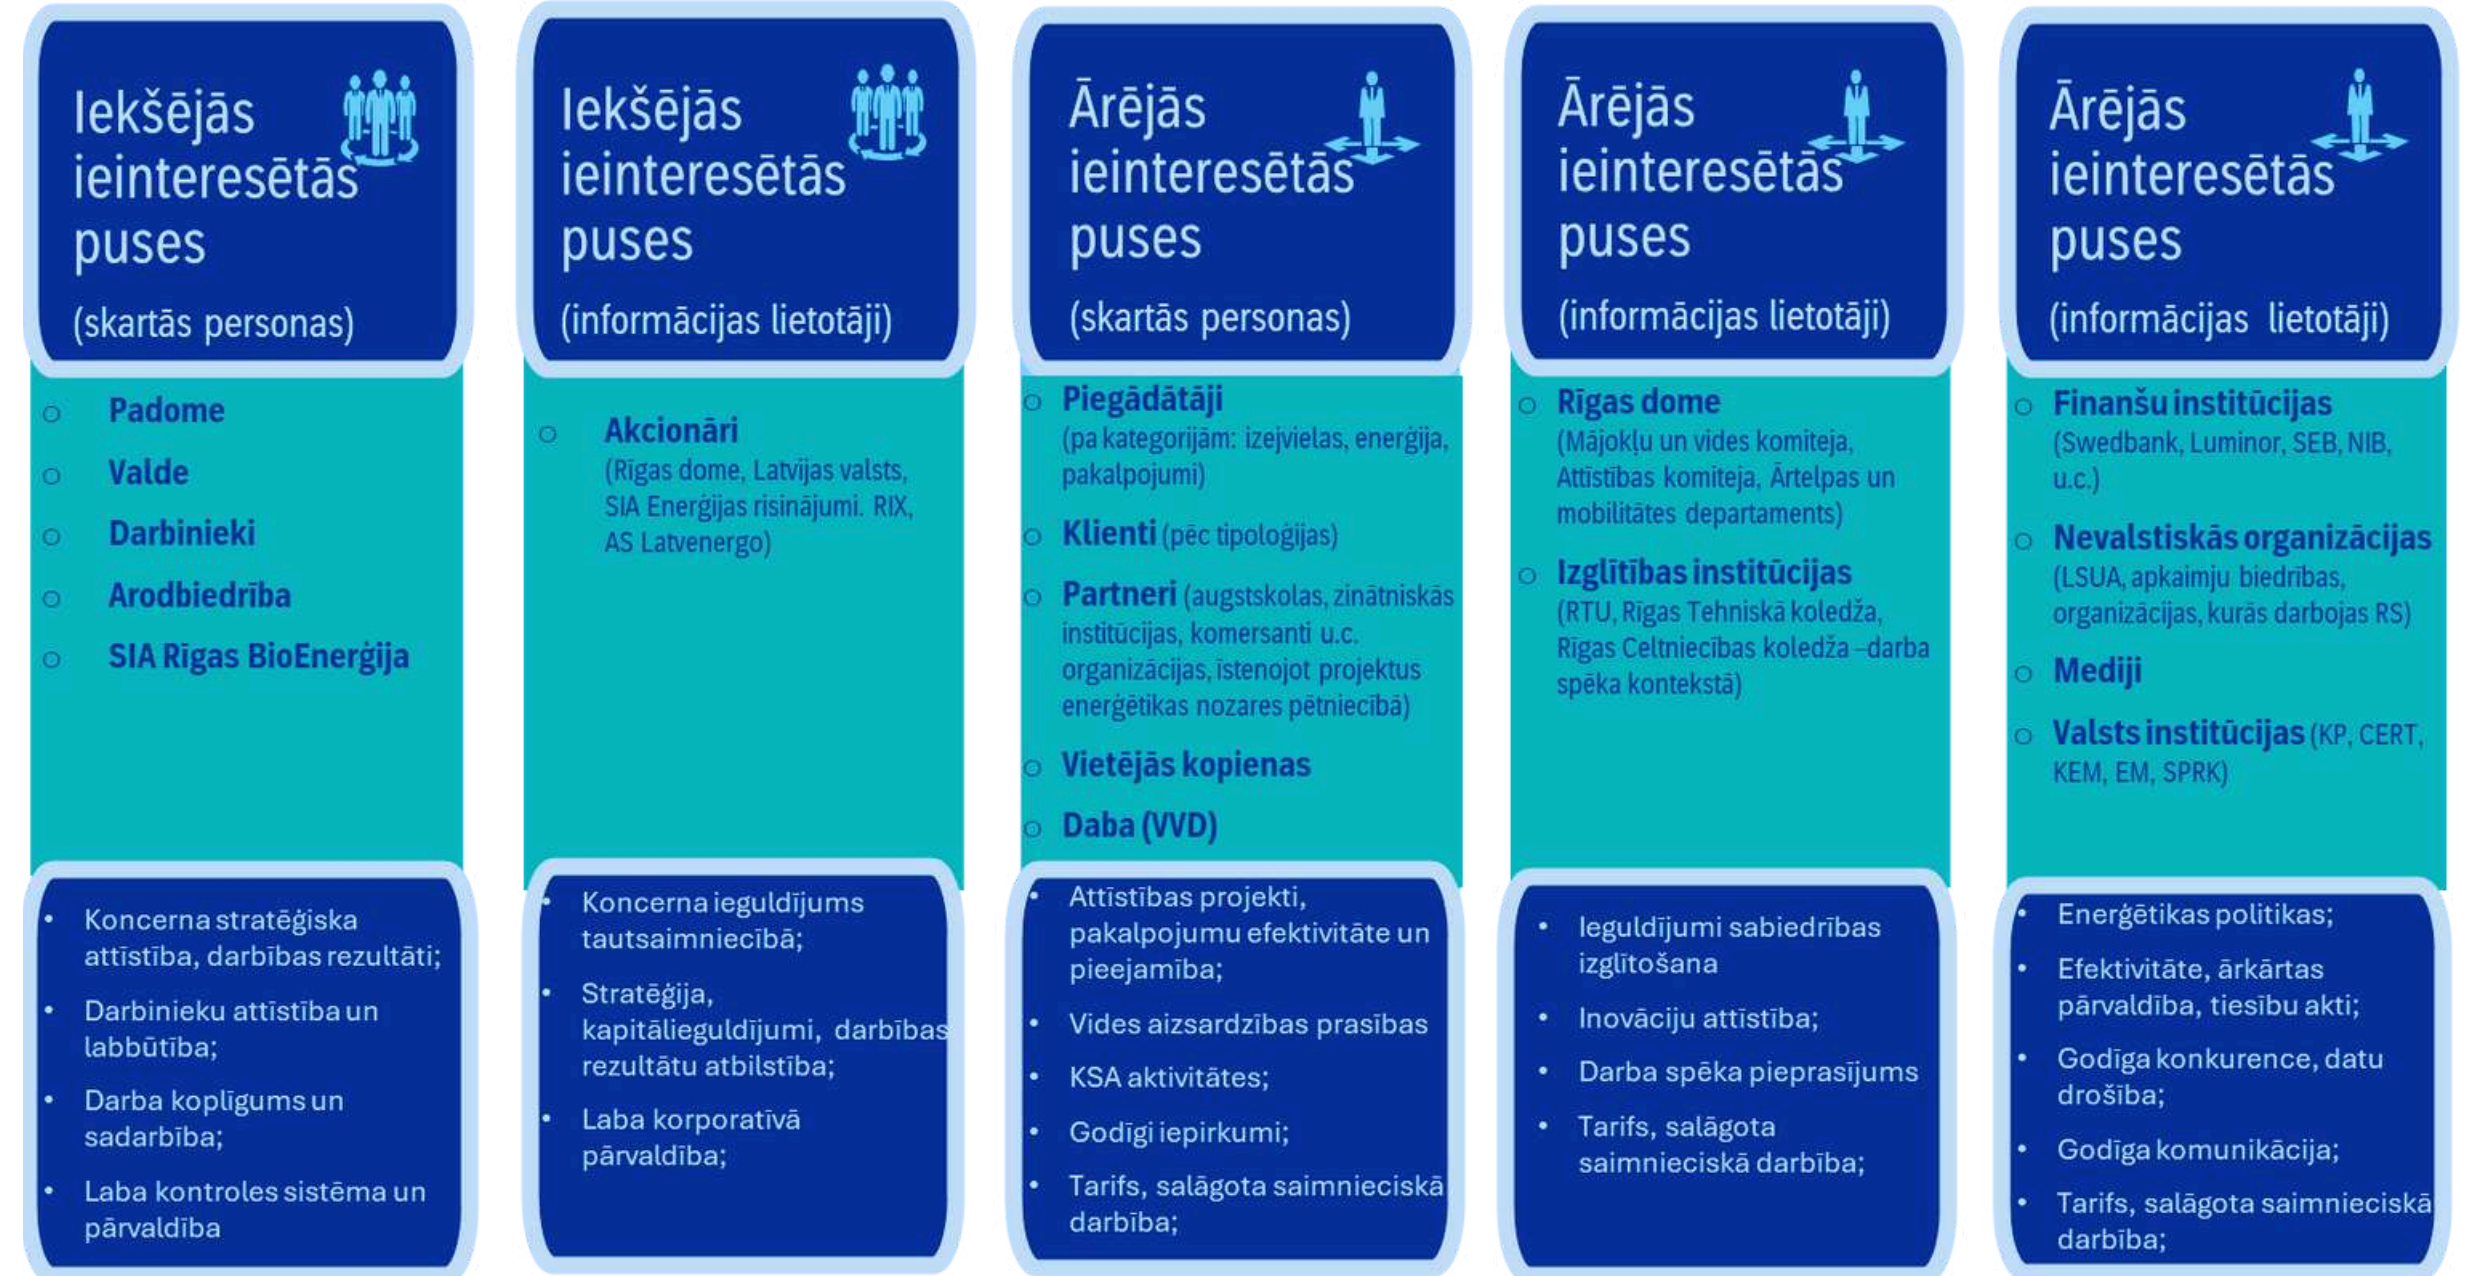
Iekšējās ieinteresētās puses

(skartās personas)

○ Padome
○ Valde
○ Darbinieki
○ Arodbiedrība
○ SIA Rīgas BioEnerģija

• Koncerna stratēģiska attīstība, darbības rezultāti;
• Darbinieku attīstība un labbūtība;
• Darba koplīgums un sadarbība;
• Laba kontroles sistēma un pārvaldība

Iekšējās ieinteresētās puses

(informācijas lietotāji)

○ Akcionāri (Rīgas dome, Latvijas valsts, SIA Enerģijas risinājumi. RIX, AS Latvenergo)

• Koncerna ieguldījums tautsaimniecībā;
• Stratēģija, kapitālieguldījumi, darbības rezultātu atbilstība;
• Laba korporatīvā pārvaldība;

Ārējās ieinteresētās puses

(skartās personas)

○ Piegādātāji (pa kategorijām: izejvielas, enerģija, pakalpojumi)
○ Klienti (pēc tipoloģijas)
○ Partneri (augstskolas, zinātniskās institūcijas, komersanti u.c. organizācijas, īstenojot projektus enerģētikas nozares pētniecībā)
○ Vietējās kopienas
○ Daba (VVD)

• Attīstības projekti, pakalpojumu efektivitāte un pieejamība;
• Vides aizsardzības prasības
• KSA aktivitātes;
• Godīgi iepirkumi;
• Tarifs, salāgota saimnieciskā darbība;

Ārējās ieinteresētās puses

(informācijas lietotāji)

○ Rīgas dome (Mājokļu un vides komiteja, Attīstības komiteja, Ārtelpas un mobilitātes departaments)
○ Izglītības institūcijas (RTU, Rīgas Tehniskā koledža, Rīgas Celtniecības koledža –darba spēka kontekstā)

• Ieguldījumi sabiedrības izglītošana
• Inovāciju attīstība;
• Darba spēka pieprasījums
• Tarifs, salāgota saimnieciskā darbība;

Ārējās ieinteresētās puses

(informācijas lietotāji)

○ Finanšu institūcijas (Swedbank, Luminor, SEB, NIB, u.c.)
○ Nevalstiskās organizācijas (LSUA, apkaimju biedrības, organizācijas, kurās darbojas RS)
○ Mediji
○ Valsts institūcijas (KP, CERT, KEM, EM, SPRK)

• Enerģētikas politikas;
• Efektivitāte, ārkārtas pārvaldība, tiesību akti;
• Godīga konkurence, datu drošība;
• Godīga komunikācija;
• Tarifs, salāgota saimnieciskā darbība;